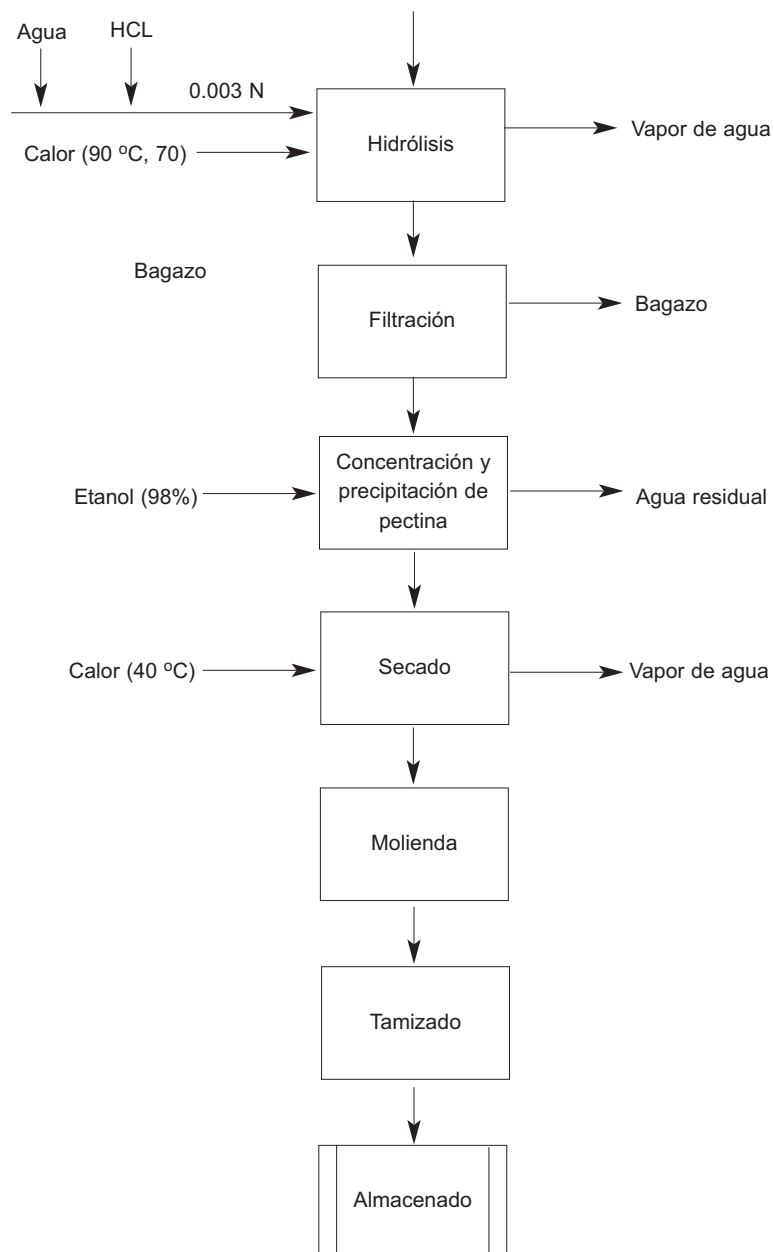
Agua
HCL
0.003 N
Calor (90 ºC, 70)
Hidrólisis
Vapor de agua
Bagazo
Filtración
Bagazo
Etanol (98%)
Concentración y precipitación de pectina
Agua residual
Calor (40 ºC)
Secado
Vapor de agua
Molienda
Tamizado
Almacenado